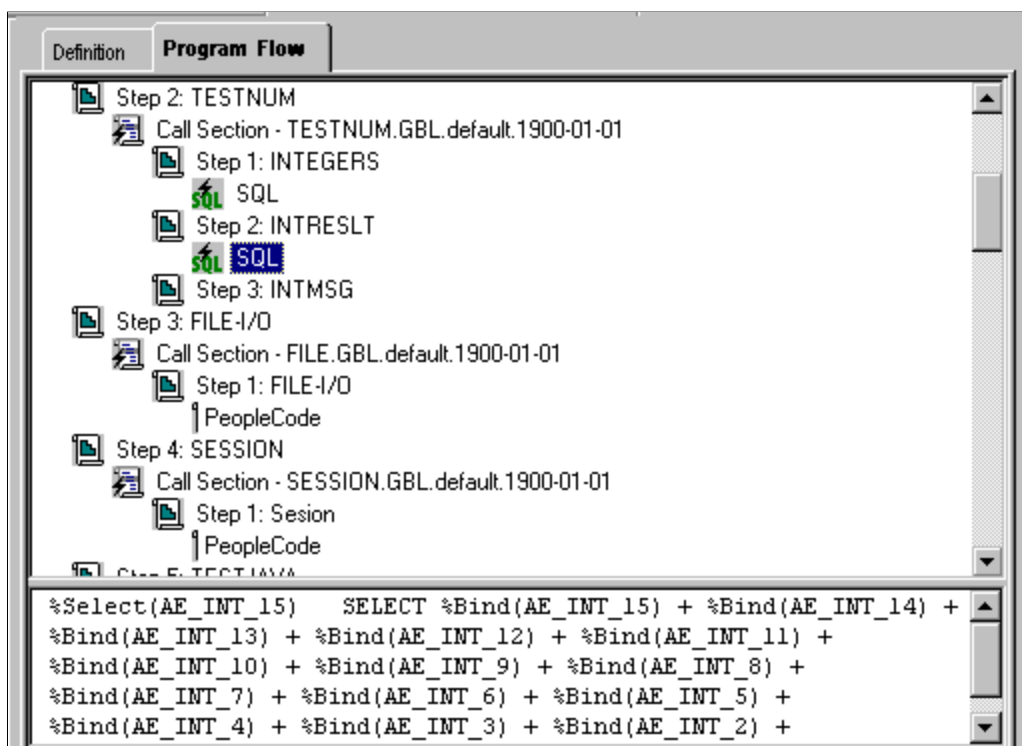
Definition | Program Flow

Step 2: TESTNUM
Call Section - TESTNUM.GBL.default.1900-01-01
Step 1: INTEGERS
SQL SQL
Step 2: INTRESLT
SQL SQL
Step 3: INTMSG
Step 3: FILE-I/O
Call Section - FILE.GBL.default.1900-01-01
Step 1: FILE-I/O
PeopleCode
Step 4: SESSION
Call Section - SESSION.GBL.default.1900-01-01
Step 1: Sesion
PeopleCode
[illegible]

%Select(AE_INT_15) SELECT %Bind(AE_INT_15) + %Bind(AE_INT_14) + %Bind(AE_INT_13) + %Bind(AE_INT_12) + %Bind(AE_INT_11) + %Bind(AE_INT_10) + %Bind(AE_INT_9) + %Bind(AE_INT_8) + %Bind(AE_INT_7) + %Bind(AE_INT_6) + %Bind(AE_INT_5) + %Bind(AE_INT_4) + %Bind(AE_INT_3) + %Bind(AE_INT_2) +